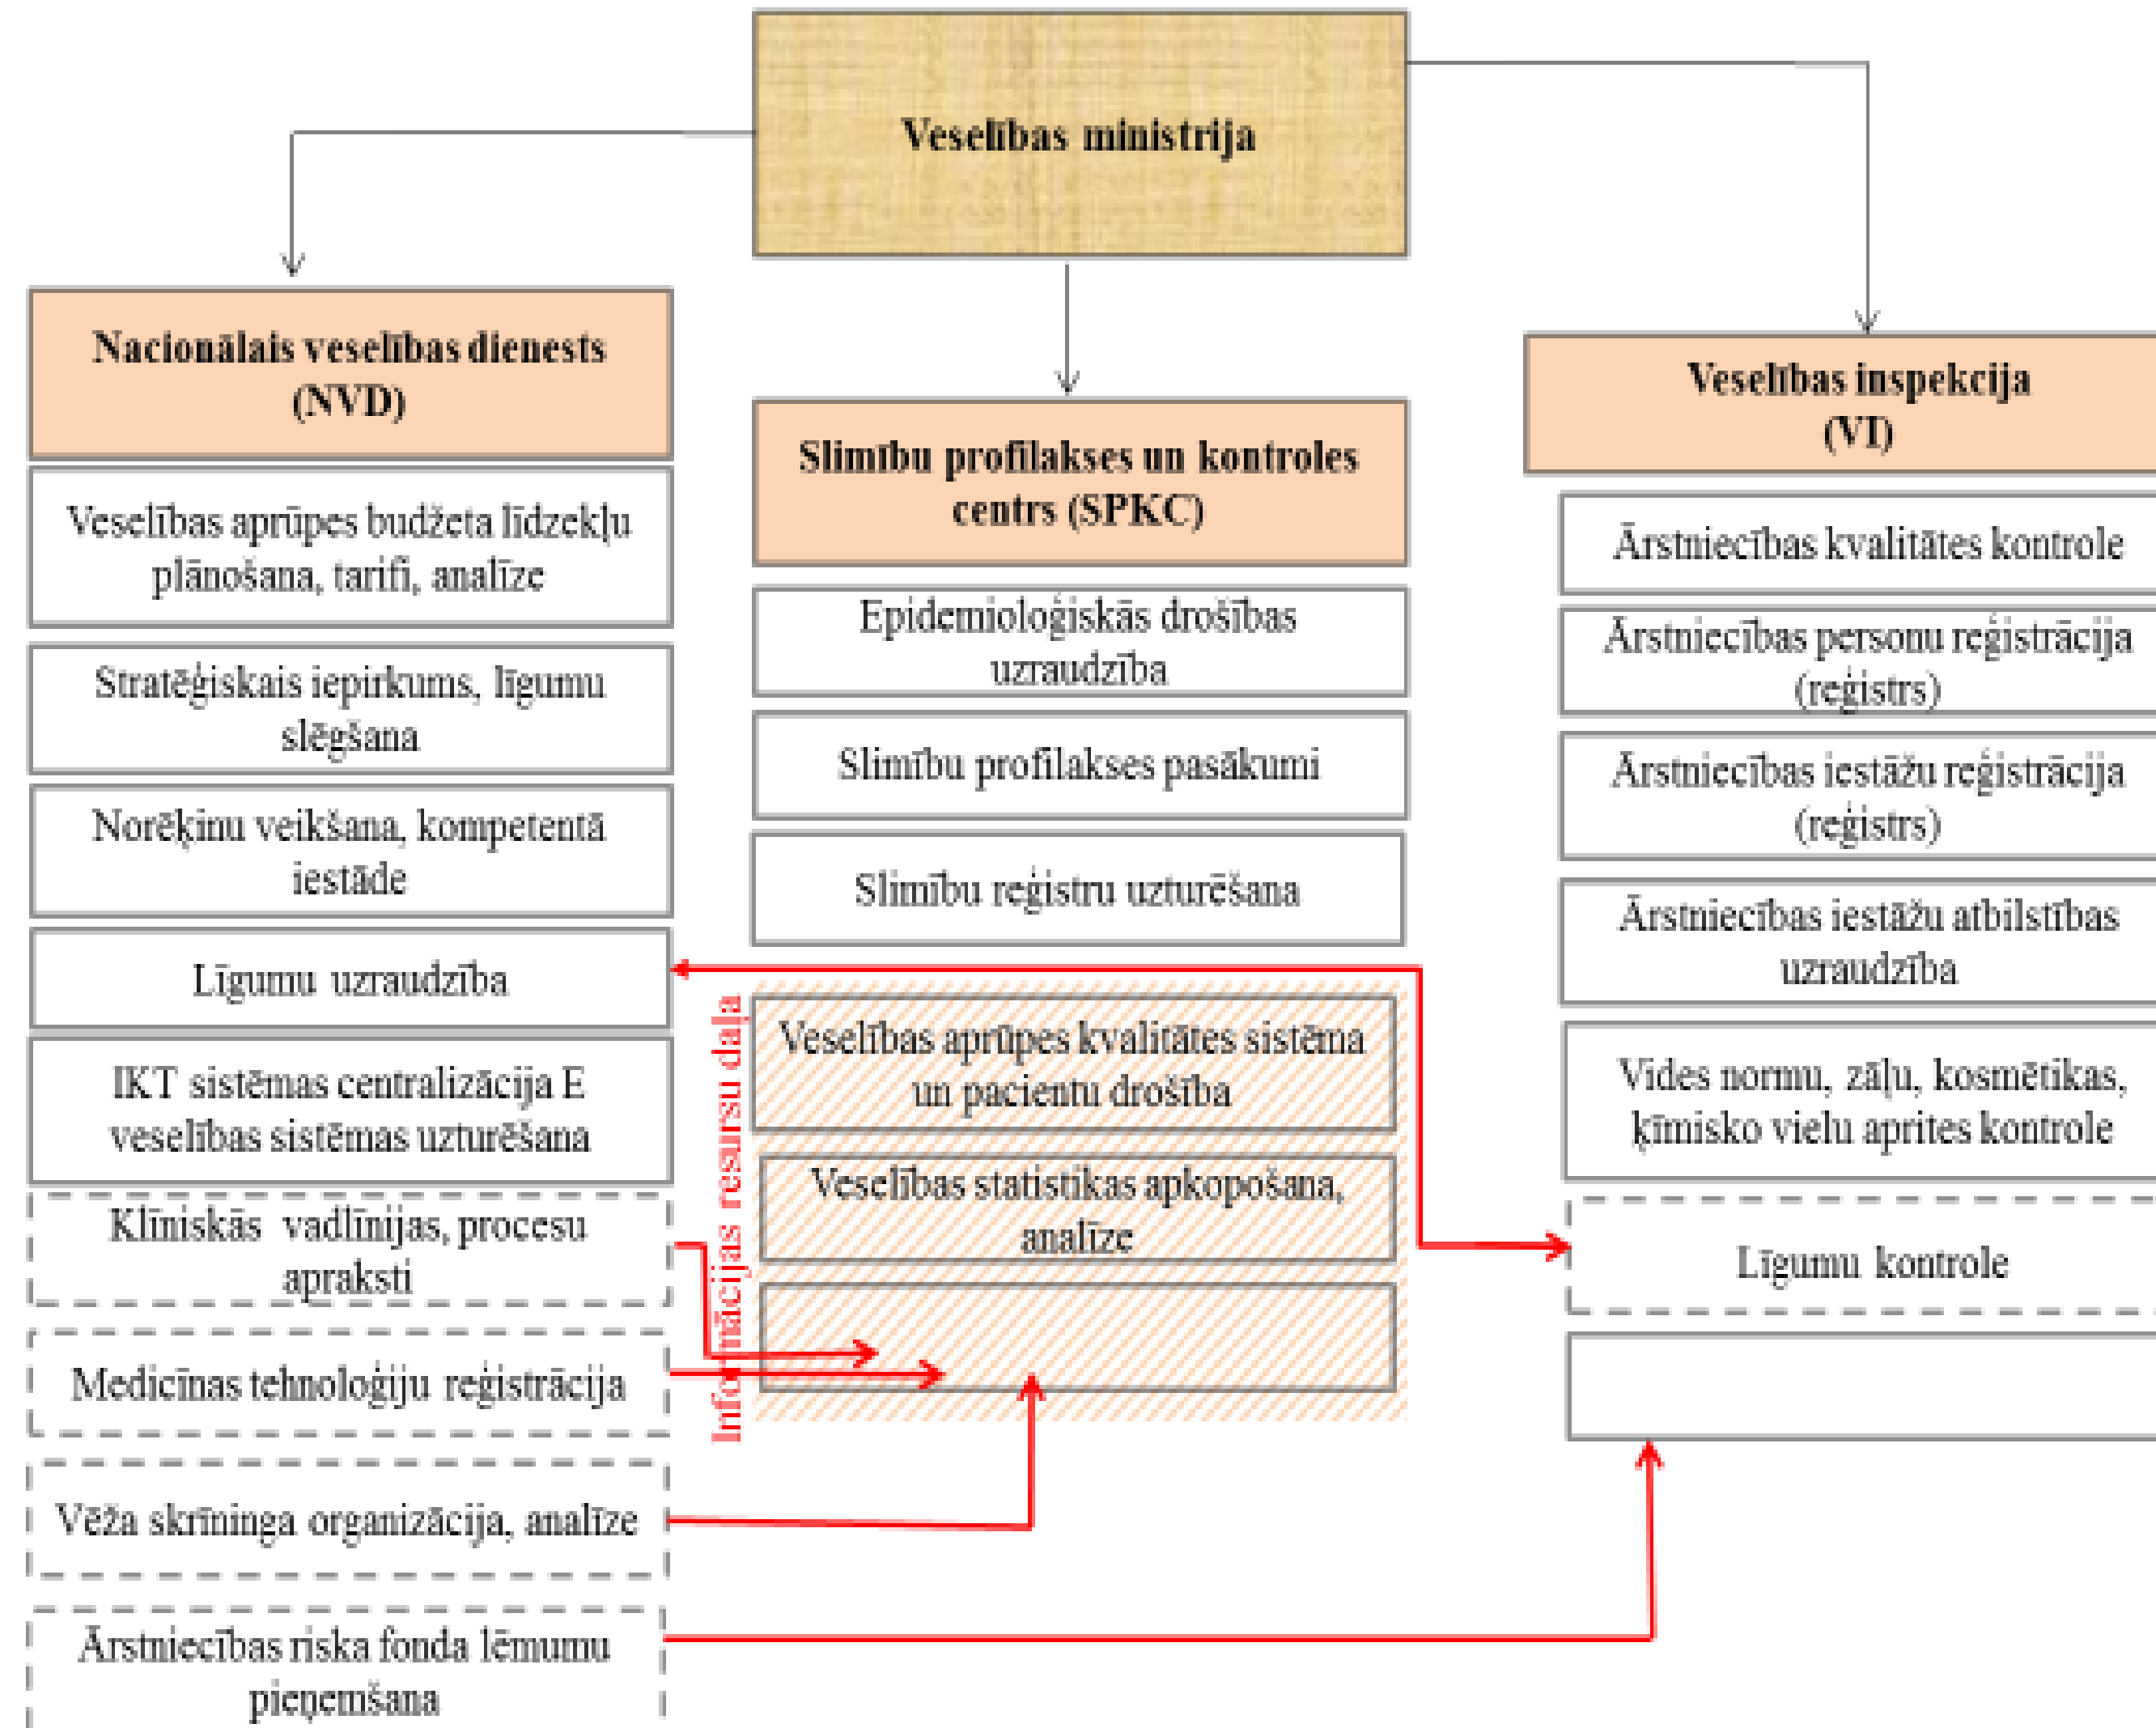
Veselības ministrija

Nacionālais veselības dienests (NVD)

Veselības aprūpes budžeta līdzekļu plānošana, tarifi, analīze

Stratēģiskais iepirkums, līgumu slēgšana

Norēķinu veikšana, kompetentā iestāde

Līgumu uzraudzība

IKT sistēmas centralizācija E veselības sistēmas uzturēšana

Klīniskās vadlīnijas, procesu apraksti

Medicīnas tehnoloģiju reģistrācija

Vēža skrīninga organizācija, analīze

Ārstniecības riska fonda lēmumu pieņemšana

Slimību profilakses un kontroles centrs (SPKC)

Epidemioloģiskās drošības uzraudzība

Slimību profilakses pasākumi

Slimību reģistru uzturēšana

Informācijas resursu daļa

Veselības aprūpes kvalitātes sistēma un pacientu drošība

Veselības statistikas apkopošana, analīze

Veselības inspekcija (VI)

Ārstniecības kvalitātes kontrole

Ārstniecības personu reģistrācija (reģistrs)

Ārstniecības iestāžu reģistrācija (reģistrs)

Ārstniecības iestāžu atbilstības uzraudzība

Vides normu, zāļu, kosmētikas, ķīmisko vielu aprites kontrole

Līgumu kontrole